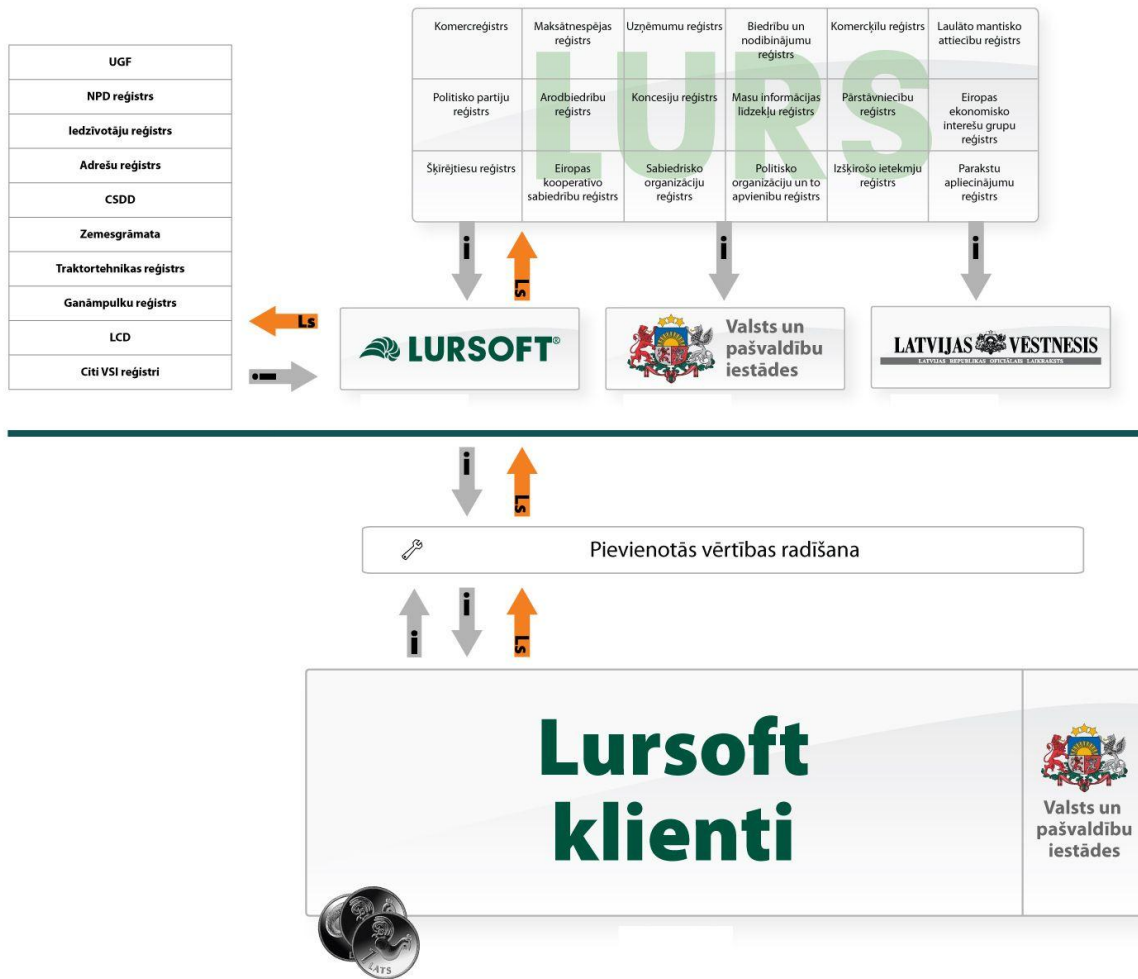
UGF
NPD reģistrs
Iedzīvotāju reģistrs
Adrešu reģistrs
CSDD
Zemesgrāmata
Traktortehnikas reģistrs
Ganāmpulku reģistrs
LCD
Citi VSI reģistri

| Komercreģistrs | Maksātnespējas reģistrs | Uzņēmumu reģistrs | Biedrību un nodibinājumu reģistrs | Komercķīlu reģistrs | Laulāto mantisko attiecību reģistrs |
|---|---|---|---|---|---|
| Politisko partiju reģistrs | Arodbiedrību reģistrs | Koncesiju reģistrs | Masu informācijas līdzekļu reģistrs | Pārstāvniecību reģistrs | Eiropas ekonomisko interešu grupu reģistrs |
| Šķīrējtiesu reģistrs | Eiropas kooperatīvo sabiedrību reģistrs | Sabiedrisko organizāciju reģistrs | Politisko organizāciju un to apvienību reģistrs | Izšķirošo ietekmju reģistrs | Parakstu apliecinājumu reģistrs |

LURS

i
Ls
i
i

Ls
i

LURSOFT®

Valsts un pašvaldību iestādes

LATVIJAS VĒSTNESIS
LATVIJAS REPUBLIKAS OFICIĀLAIS LAIKRAKSTS

i
Ls

Pievienotās vērtības radīšana

i
i
Ls

Lursoft klienti

Valsts un pašvaldību iestādes

LATS